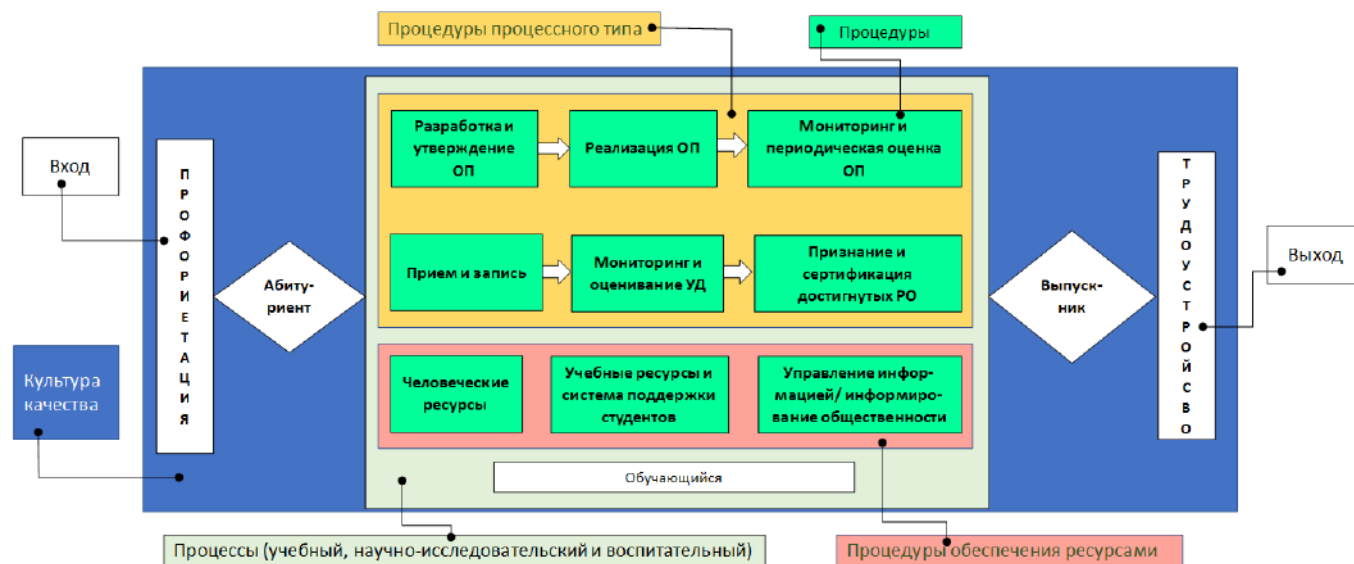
Процедуры процессного типа

Процедуры

Вход

ПРОФОРИЕТАЦИЯ

Абитуриент

Разработка и утверждение ОП

Реализация ОП

Мониторинг и периодическая оценка ОП

Прием и запись

Мониторинг и оценивание УД

Признание и сертификация достигнутых РО

Человеческие ресурсы

Учебные ресурсы и система поддержки студентов

Управление информацией/ информирование общественности

Обучающийся

Выпускник

ТРУДОУСТРОЙСВО

Выход

Культура качества

Процессы (учебный, научно-исследовательский и воспитательный)

Процедуры обеспечения ресурсами